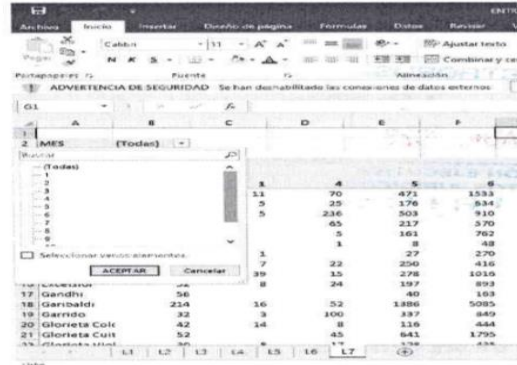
ENTR

Archivo Inicio Insertar Diseño de página Fórmulas Datos Revisar V

Calibri 11 A A Ajustar texto

Pegar N K S Combinar y ce

Portapapeles Fuente Alineación

ADVERTENCIA DE SEGURIDAD Se han deshabilitado las conexiones de datos externos

G1 fx

A B C D E F

1

2 MES (Todas)

Buscar

(Todas)
1
2
3
4
5
6
7
8
9

Seleccionar varios elementos

ACEPTAR Cancelar

| | | 1 | 4 | 5 | 6 |
|---|---|---|---|---|---|
| | | 11 | 70 | 471 | 1533 |
| | | 5 | 25 | 176 | 534 |
| | | 5 | 236 | 503 | 910 |
| | | | 65 | 217 | 370 |
| | | | 5 | 161 | 762 |
| | | | 1 | 8 | 48 |
| | | 1 | | 27 | 270 |
| | | 7 | 22 | 250 | 416 |
| | | 39 | 15 | 278 | 1016 |
| 16 | Excelsior | 8 | 24 | 197 | 893 |
| 17 | Gandhi | 56 | | 40 | 103 |
| 18 | Garibaldi | 214 | 16 | 52 | 1486 | 5085 |
| 19 | Garrido | 32 | 3 | 100 | 337 | 849 |
| 20 | Glorieta Colc | 42 | 14 | 8 | 116 | 444 |
| 21 | Glorieta Cuit | 52 | | 45 | 641 | 1795 |

L1 L2 L3 L4 L5 L6 L7